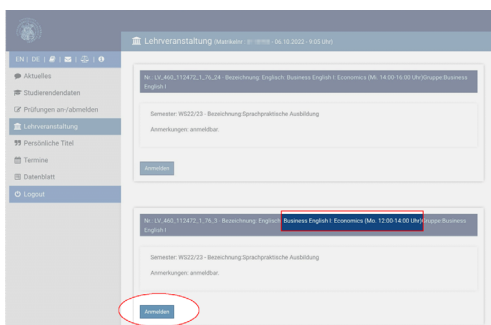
Lehrveranstaltung (Matrikelnr.: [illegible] - 06.10.2022 - 9:03 Uhr)

EN | DE | | | |

Aktuelles
Studierendendaten
Prüfungen an-/abmelden
Lehrveranstaltung
Persönliche Titel
Termine
Datenblatt
Logout

Nr.: LV_460_112472_1_16_24 - Bezeichnung: Englisch: Business English I: Economics (Mi. 14:00-16:00 Uhr)Gruppe:Business English I

Semester: WS22/23 - Bezeichnung:Sprachpraktische Ausbildung

Anmerkungen: anmeldbar

Anmelden

Nr.: LV_460_112472_1_16_3 - Bezeichnung: Englisch: Business English I: Economics (Mo. 12:00-14:00 Uhr)Gruppe:Business English I

Semester: WS22/23 - Bezeichnung:Sprachpraktische Ausbildung

Anmerkungen: anmeldbar

Anmelden